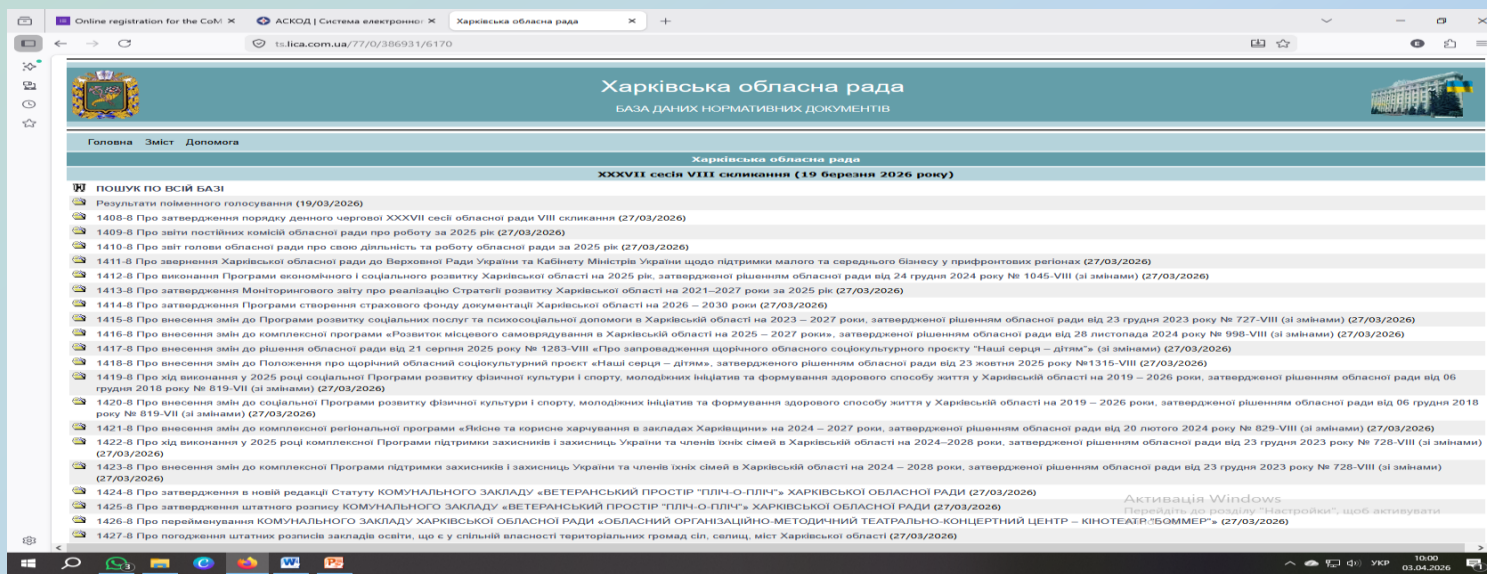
Online registration for the CoM ×
АСКОД | Система електронно ×
Харківська обласна рада ×
+

ts.lica.com.ua/77/0/386931/6170

Харківська обласна рада
БАЗА ДАНИХ НОРМАТИВНИХ ДОКУМЕНТІВ

Головна Зміст Допомога

Харківська обласна рада
XXXVII сесія VIII скликання (19 березня 2026 року)

ПОШУК ПО ВСІЙ БАЗІ
Результати поіменного голосування (19/03/2026)
1408-8 Про затвердження порядку денного чергової XXXVII сесії обласної ради VIII скликання (27/03/2026)
1409-8 Про звіти постійних комісій обласної ради про роботу за 2025 рік (27/03/2026)
1410-8 Про звіт голови обласної ради про свою діяльність та роботу обласної ради за 2025 рік (27/03/2026)
1411-8 Про звернення Харківської обласної ради до Верховної Ради України та Кабінету Міністрів України щодо підтримки малого та середнього бізнесу у прифронтових регіонах (27/03/2026)
1412-8 Про виконання Програми економічного і соціального розвитку Харківської області на 2025 рік, затвердженої рішенням обласної ради від 24 грудня 2024 року № 1045-VIII (зі змінами) (27/03/2026)
1413-8 Про затвердження Моніторингового звіту про реалізацію Стратегії розвитку Харківської області на 2021–2027 роки за 2025 рік (27/03/2026)
1414-8 Про затвердження Програми створення страхового фонду документації Харківської області на 2026 – 2030 роки (27/03/2026)
1415-8 Про внесення змін до Програми розвитку соціальних послуг та психосоціальної допомоги в Харківській області на 2023 – 2027 роки, затвердженої рішенням обласної ради від 23 грудня 2023 року № 727-VIII (зі змінами) (27/03/2026)
1416-8 Про внесення змін до комплексної програми «Розвиток місцевого самоврядування в Харківській області на 2025 – 2027 роки», затвердженої рішенням обласної ради від 28 листопада 2024 року № 998-VIII (зі змінами) (27/03/2026)
1417-8 Про внесення змін до рішення обласної ради від 21 серпня 2025 року № 1283-VIII «Про запровадження щорічного обласного соціокультурного проєкту "Наші серця – дітям"» (зі змінами) (27/03/2026)
1418-8 Про внесення змін до Положення про щорічний обласний соціокультурний проєкт «Наші серця – дітям», затвердженого рішенням обласної ради від 23 жовтня 2025 року №1315-VIII (27/03/2026)
1419-8 Про хід виконання у 2025 році соціальної Програми розвитку фізичної культури і спорту, молодіжних ініціатив та формування здорового способу життя у Харківській області на 2019 – 2026 роки, затвердженої рішенням обласної ради від 06 грудня 2018 року № 819-VII (зі змінами) (27/03/2026)
1420-8 Про внесення змін до соціальної Програми розвитку фізичної культури і спорту, молодіжних ініціатив та формування здорового способу життя у Харківській області на 2019 – 2026 роки, затвердженої рішенням обласної ради від 06 грудня 2018 року № 819-VII (зі змінами) (27/03/2026)
1421-8 Про внесення змін до комплексної регіональної програми «Якісне та корисне харчування в закладах Харківщини» на 2024 – 2027 роки, затвердженої рішенням обласної ради від 20 лютого 2024 року № 829-VIII (зі змінами) (27/03/2026)
1422-8 Про хід виконання у 2025 році комплексної Програми підтримки захисників і захисниць України та членів їхніх сімей в Харківській області на 2024–2028 роки, затвердженої рішенням обласної ради від 23 грудня 2023 року № 728-VIII (зі змінами) (27/03/2026)
1423-8 Про внесення змін до комплексної Програми підтримки захисників і захисниць України та членів їхніх сімей в Харківській області на 2024 – 2028 роки, затвердженої рішенням обласної ради від 23 грудня 2023 року № 728-VIII (зі змінами) (27/03/2026)
1424-8 Про затвердження в новій редакції Статуту КОМУНАЛЬНОГО ЗАКЛАДУ «ВЕТЕРАНСЬКИЙ ПРОСТІР "ПЛІЧ-О-ПЛІЧ"» ХАРКІВСЬКОЇ ОБЛАСНОЇ РАДИ (27/03/2026)
1425-8 Про затвердження штатного розпису КОМУНАЛЬНОГО ЗАКЛАДУ «ВЕТЕРАНСЬКИЙ ПРОСТІР "ПЛІЧ-О-ПЛІЧ"» ХАРКІВСЬКОЇ ОБЛАСНОЇ РАДИ (27/03/2026)
1426-8 Про перейменування КОМУНАЛЬНОГО ЗАКЛАДУ ХАРКІВСЬКОЇ ОБЛАСНОЇ РАДИ «ОБЛАСНИЙ ОРГАНІЗАЦІЙНО-МЕТОДИЧНИЙ ТЕАТРАЛЬНО-КОНЦЕРТНИЙ ЦЕНТР – КІНОТЕАТР "БОММЕР"» (27/03/2026)
1427-8 Про погодження штатних розписів закладів освіти, що є у спільній власності територіальних громад сіл, селищ, міст Харківської області (27/03/2026)

Активація Windows
Перейдіть до розділу "Настройки", щоб активувати

УКР 10:00 03.04.2026